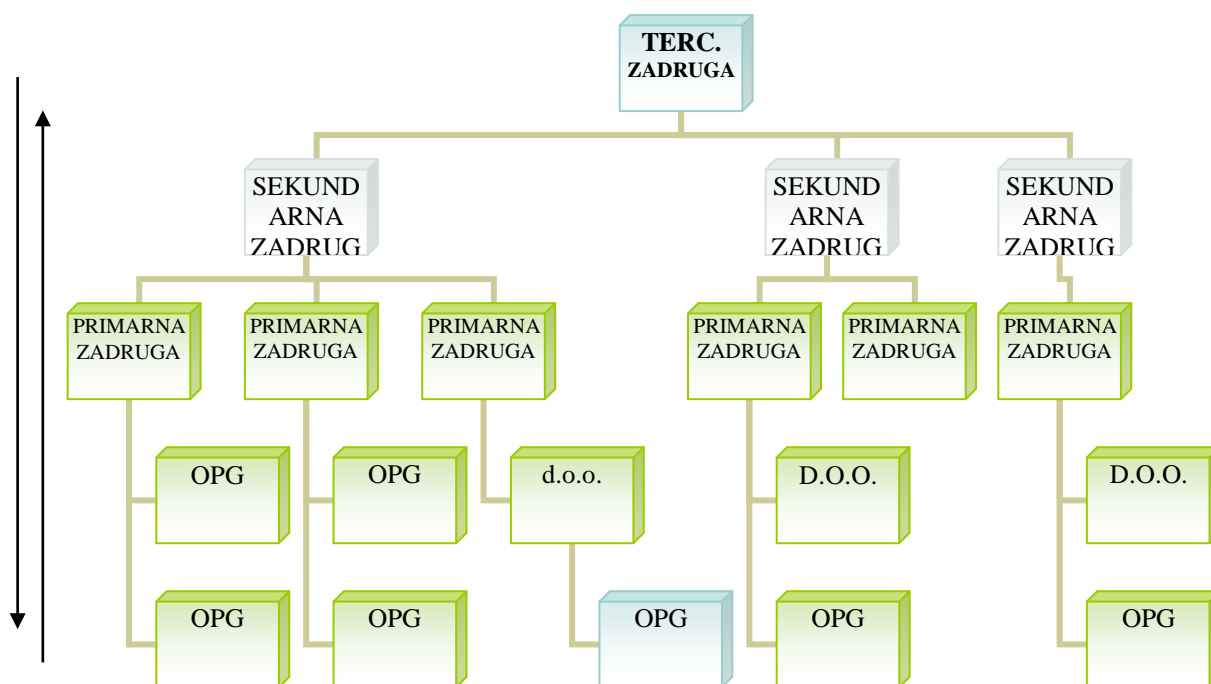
TERC. ZADRUGA

SEKUND ARNA ZADRUG

SEKUND ARNA ZADRUG

SEKUND ARNA ZADRUG

PRIMARNA ZADRUGA

PRIMARNA ZADRUGA

PRIMARNA ZADRUGA

PRIMARNA ZADRUGA

PRIMARNA ZADRUGA

PRIMARNA ZADRUGA

OPG

OPG

d.o.o.

D.O.O.

D.O.O.

OPG

OPG

OPG

OPG

OPG